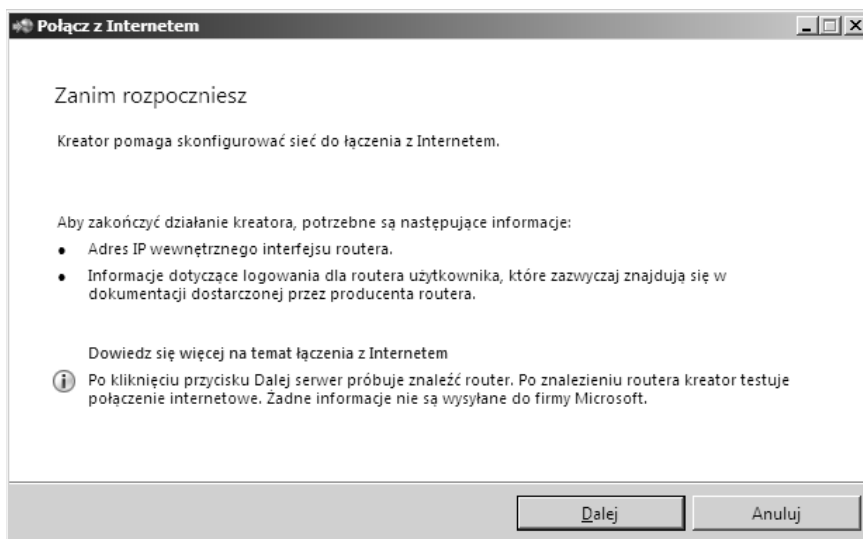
Połącz z Internetem

Zanim rozpoczniesz

Kreator pomaga skonfigurować sieć do łączenia z Internetem.

Aby zakończyć działanie kreatora, potrzebne są następujące informacje:

- Adres IP wewnętrznego interfejsu routera.
- Informacje dotyczące logowania dla routera użytkownika, które zazwyczaj znajdują się w dokumentacji dostarczonej przez producenta routera.

Dowiedz się więcej na temat łączenia z Internetem

Po kliknięciu przycisku Dalej serwer próbuje znaleźć router. Po znalezieniu routera kreator testuje połączenie internetowe. Żadne informacje nie są wysyłane do firmy Microsoft.

Dalej Anuluj